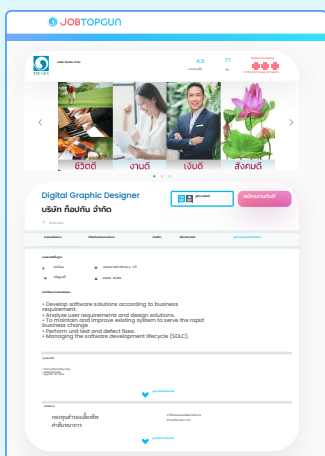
JOBTOPGUN

4.5

77

ชีวิตดี

งานดี

เงินดี

สังคมดี

Digital Graphic Designer

บริษัท ท็อปกัน จำกัด

สมัครงานบริษัทนี้

• Develop software solutions according to business requirement.
• Analyze user requirements and design solutions.
• To maintain and improve existing system to serve the rapid business change
• Perform unit test and defect fixes.
• Managing the software development lifecycle (SDLC).

กระทรวงการท่องเที่ยวและกีฬา
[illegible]